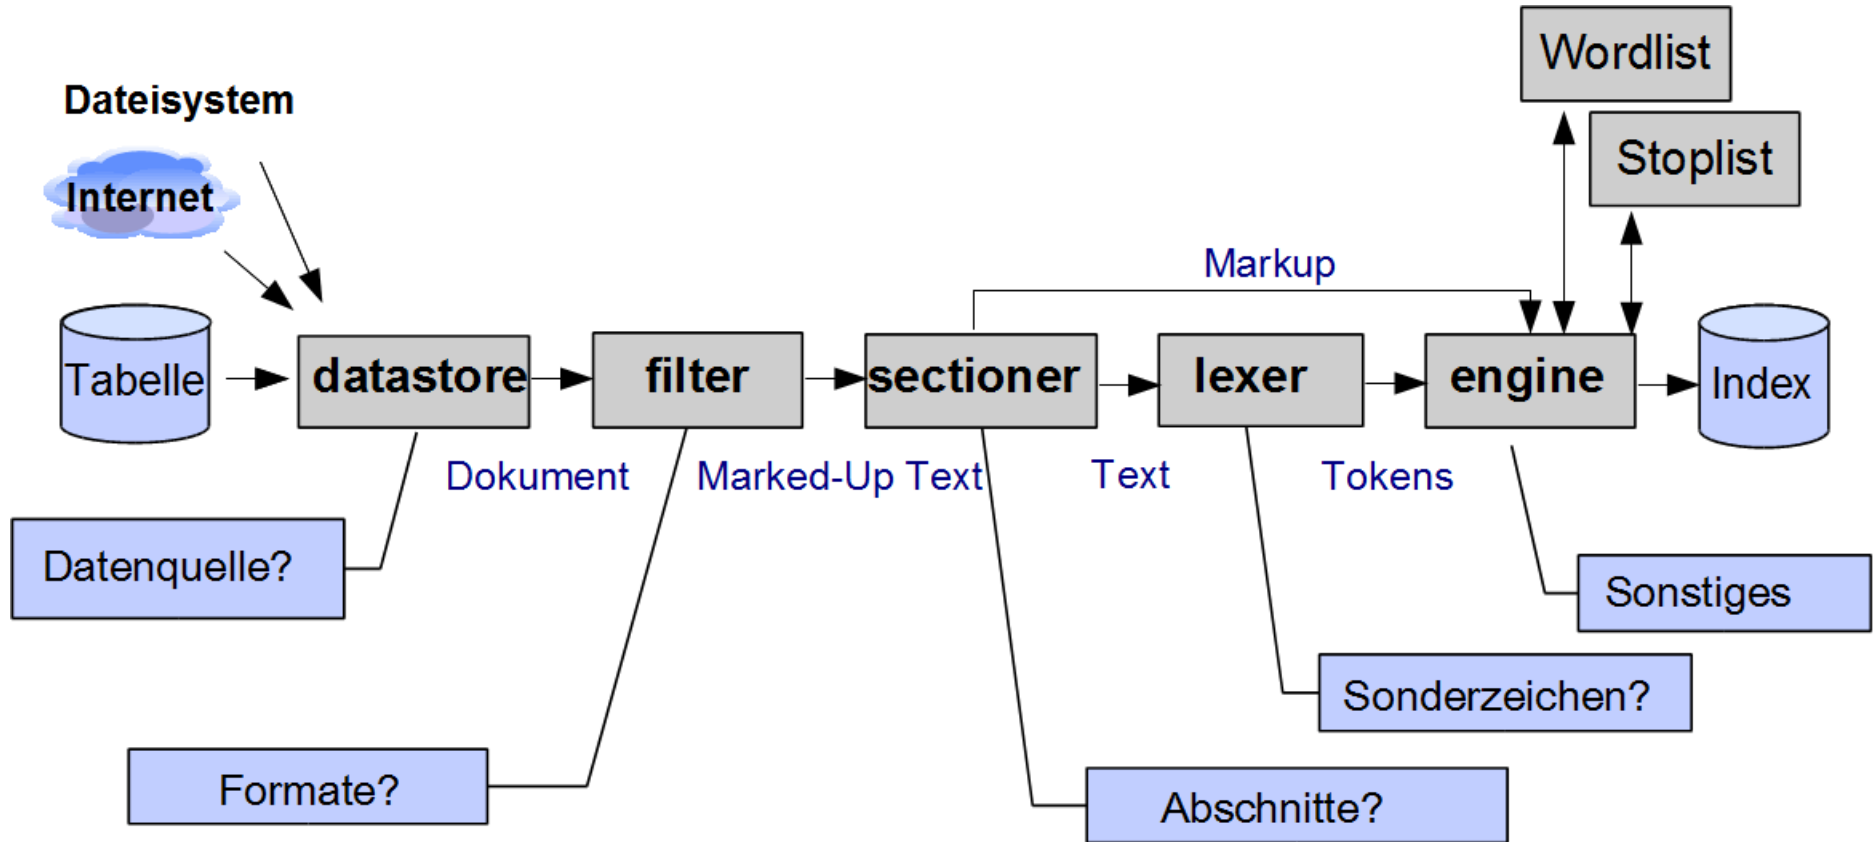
Wordlist

Stoplist

Dateisystem

Internet

Markup

Tabelle

datastore

filter

sectioner

lexer

engine

Index

Dokument

Marked-Up Text

Text

Tokens

Datenquelle?

Sonstiges

Sonderzeichen?

Formate?

Abschnitte?